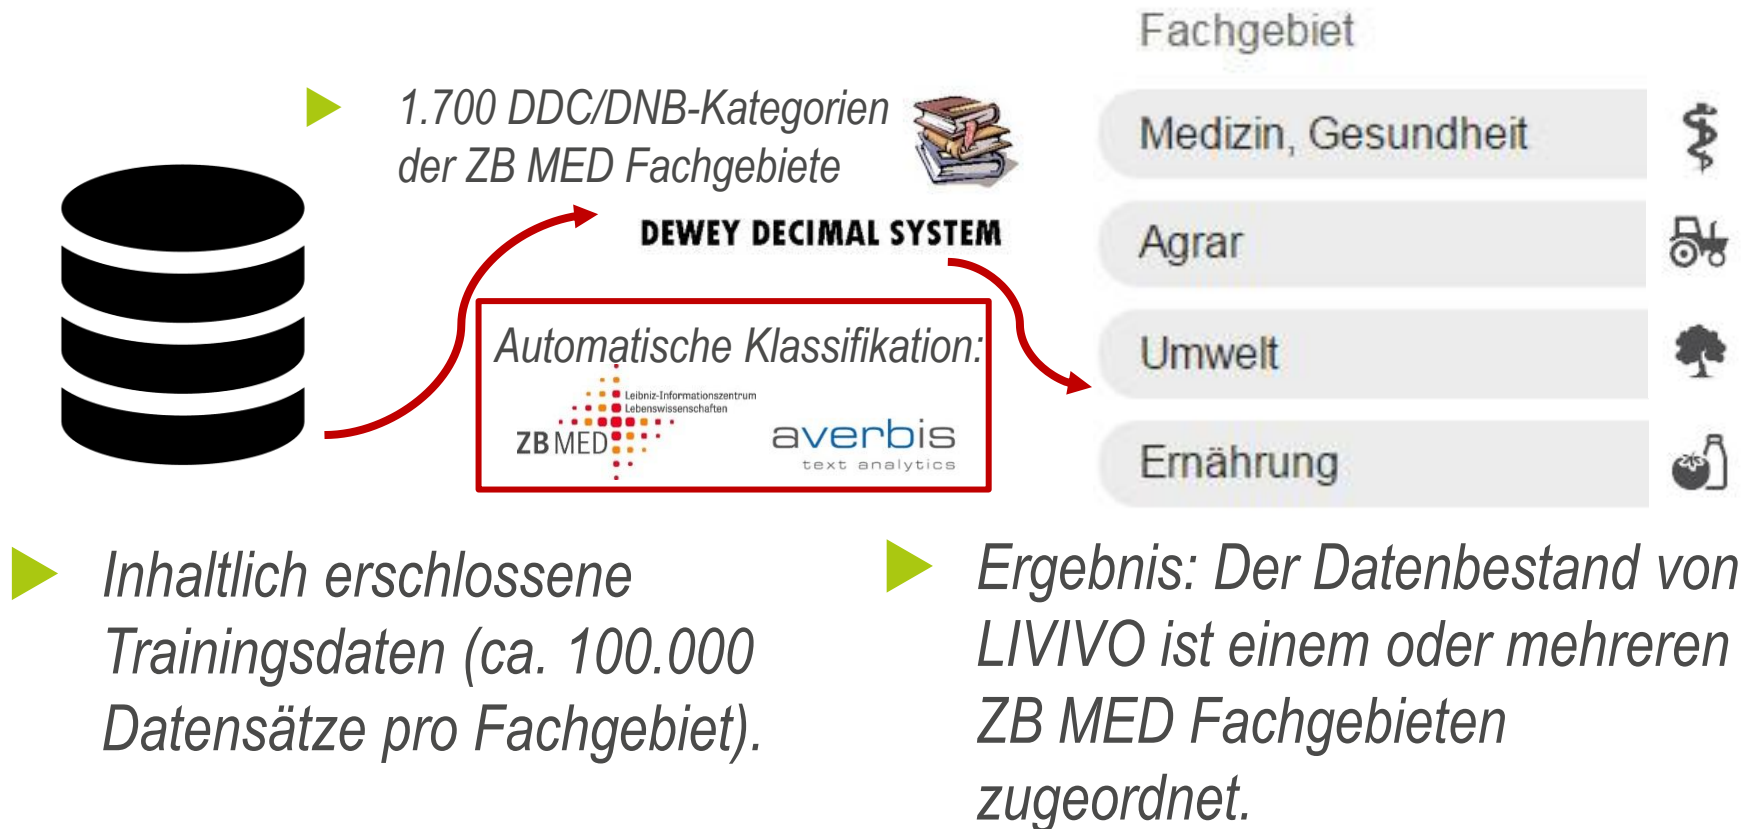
1.700 DDC/DNB-Kategorien der ZB MED Fachgebiete

DEWEY DECIMAL SYSTEM

Automatische Klassifikation:

Leibniz-Informationszentrum Lebenswissenschaften

ZB MED

averbis
text analytics

Fachgebiet

Medizin, Gesundheit

Agrar

Umwelt

Ernährung

Inhaltlich erschlossene Trainingsdaten (ca. 100.000 Datensätze pro Fachgebiet).

Ergebnis: Der Datenbestand von LIVIVO ist einem oder mehreren ZB MED Fachgebieten zugeordnet.